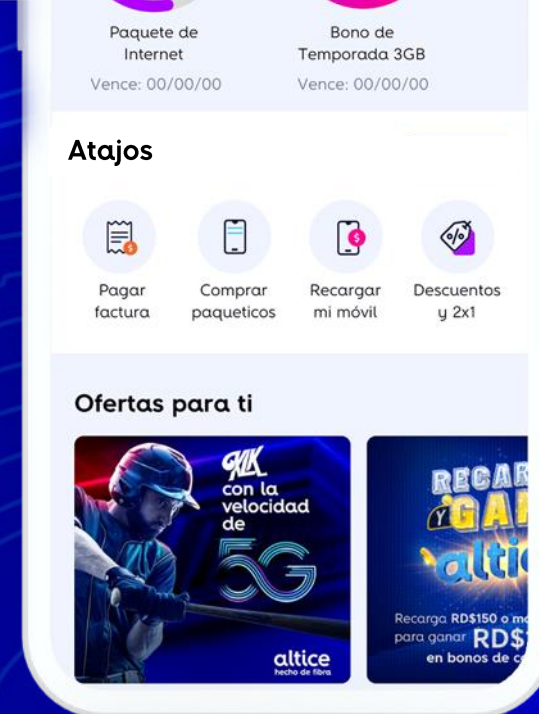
Paquete de Internet
Vence: 00/00/00

Bono de Temporada 3GB
Vence: 00/00/00

Atajos

Pagar factura

Comprar paqueticos

Recargar mi móvil

Descuentos y 2x1

Ofertas para ti

K con la velocidad de 5G
altice
hecho de fibra

RECAR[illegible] Y GAN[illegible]
altic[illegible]
Recarga RD$150 o m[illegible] para ganar RD$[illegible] en bonos de c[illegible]